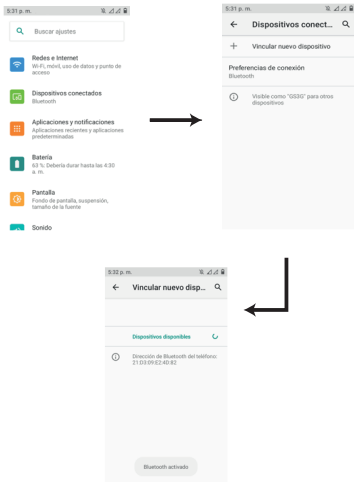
5:31 p. m.

Buscar ajustes

Redes e Internet
Wi-Fi, móvil, uso de datos y punto de acceso

Dispositivos conectados
Bluetooth

Aplicaciones y notificaciones
Aplicaciones recientes y aplicaciones predeterminadas

Batería
63 %: Debería durar hasta las 4:30 a. m.

Pantalla
Fondo de pantalla, suspensión, tamaño de la fuente

Sonido

5:31 p. m.

Dispositivos conect...

Vincular nuevo dispositivo

Preferencias de conexión
Bluetooth

Visible como "G550" para otros dispositivos

5:32 p. m.

Vincular nuevo disp...

Dispositivos disponibles

Dirección de Bluetooth del teléfono: 21:D3:09:E2:40:82

Bluetooth activado